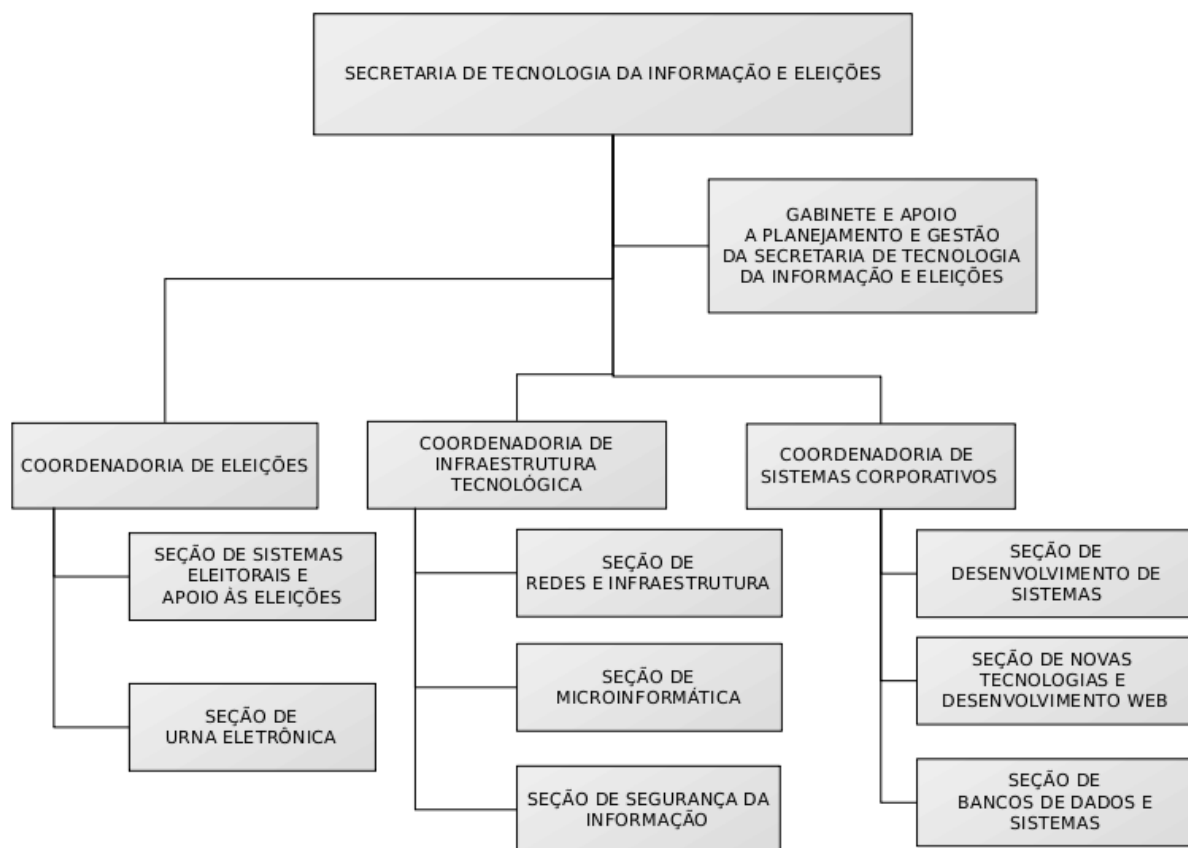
SECRETARIA DE TECNOLOGIA DA INFORMAÇÃO E ELEIÇÕES

GABINETE E APOIO A PLANEJAMENTO E GESTÃO DA SECRETARIA DE TECNOLOGIA DA INFORMAÇÃO E ELEIÇÕES

COORDENADORIA DE ELEIÇÕES

SEÇÃO DE SISTEMAS ELEITORAIS E APOIO ÀS ELEIÇÕES

SEÇÃO DE URNA ELETRÔNICA

COORDENADORIA DE INFRAESTRUTURA TECNOLÓGICA

SEÇÃO DE REDES E INFRAESTRUTURA

SEÇÃO DE MICROINFORMÁTICA

SEÇÃO DE SEGURANÇA DA INFORMAÇÃO

COORDENADORIA DE SISTEMAS CORPORATIVOS

SEÇÃO DE DESENVOLVIMENTO DE SISTEMAS

SEÇÃO DE NOVAS TECNOLOGIAS E DESENVOLVIMENTO WEB

SEÇÃO DE BANCOS DE DADOS E SISTEMAS